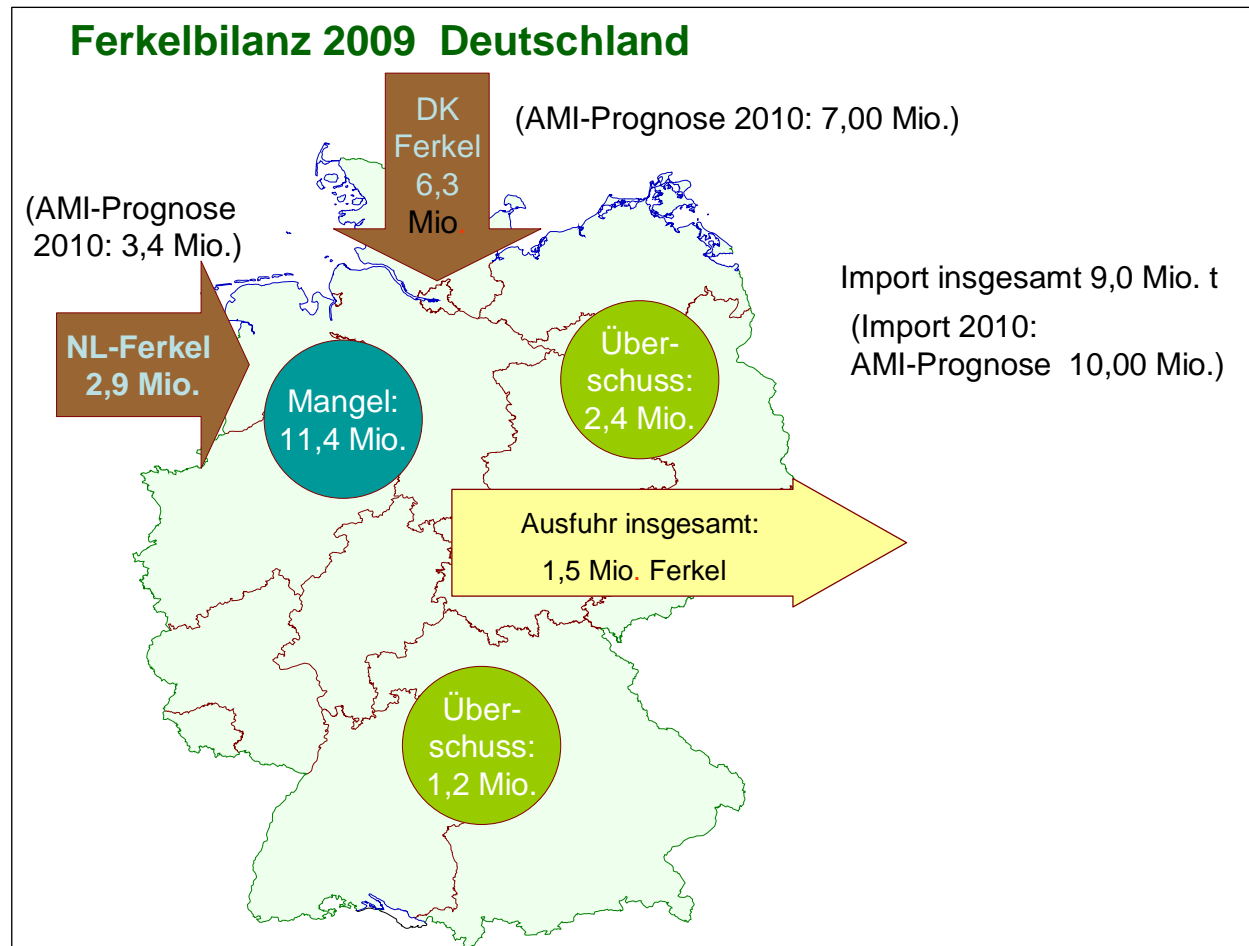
Ferkelbilanz 2009 Deutschland

DK Ferkel 6,3 Mio.

(AMI-Prognose 2010: 7,00 Mio.)

(AMI-Prognose 2010: 3,4 Mio.)

NL-Ferkel 2,9 Mio.

Mangel: 11,4 Mio.

Überschuss: 2,4 Mio.

Import insgesamt 9,0 Mio. t

(Import 2010: AMI-Prognose 10,00 Mio.)

Ausfuhr insgesamt:

1,5 Mio. Ferkel

Überschuss: 1,2 Mio.